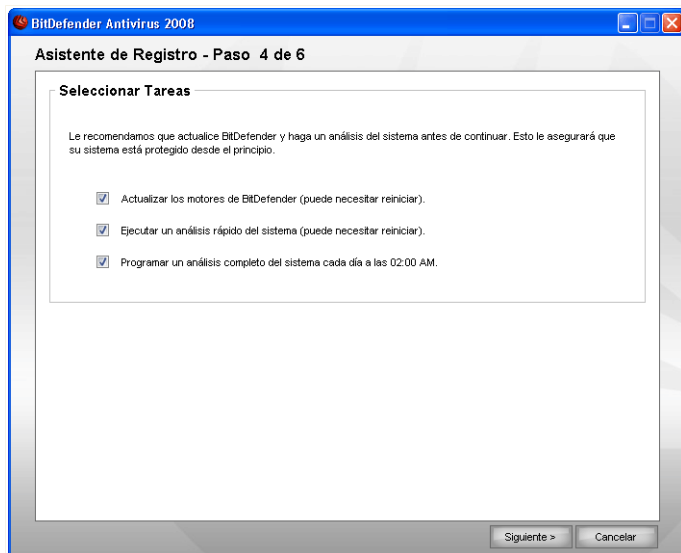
BitDefender Antivirus 2008

Asistente de Registro - Paso 4 de 6

Seleccionar Tareas

Le recomendamos que actualice BitDefender y haga un análisis del sistema antes de continuar. Esto le asegurará que su sistema está protegido desde el principio.

Actualizar los motores de BitDefender (puede necesitar reiniciar).

Ejecutar un análisis rápido del sistema (puede necesitar reiniciar).

Programar un análisis completo del sistema cada día a las 02:00 AM.

Siguiente >

Cancelar